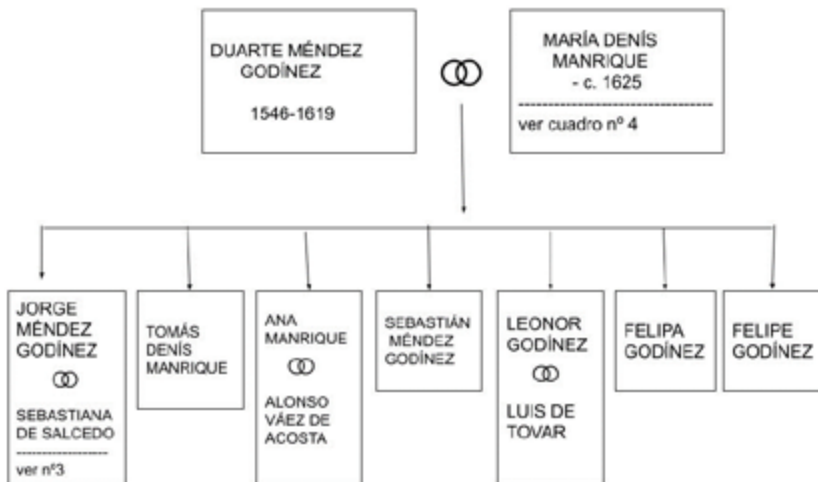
DUARTE MÉNDEZ GODÍNEZ

1546-1619

MARÍA DENÍS MANRIQUE
- c. 1625

ver cuadro nº 4

JORGE MÉNDEZ GODÍNEZ

SEBASTIANA DE SALCEDO

ver nº3

TOMÁS DENÍS MANRIQUE

ANA MANRIQUE

ALONSO VÁEZ DE ACOSTA

SEBASTIÁN MÉNDEZ GODÍNEZ

LEONOR GODÍNEZ

LUIS DE TOVAR

FELIPA GODÍNEZ

FELIPE GODÍNEZ